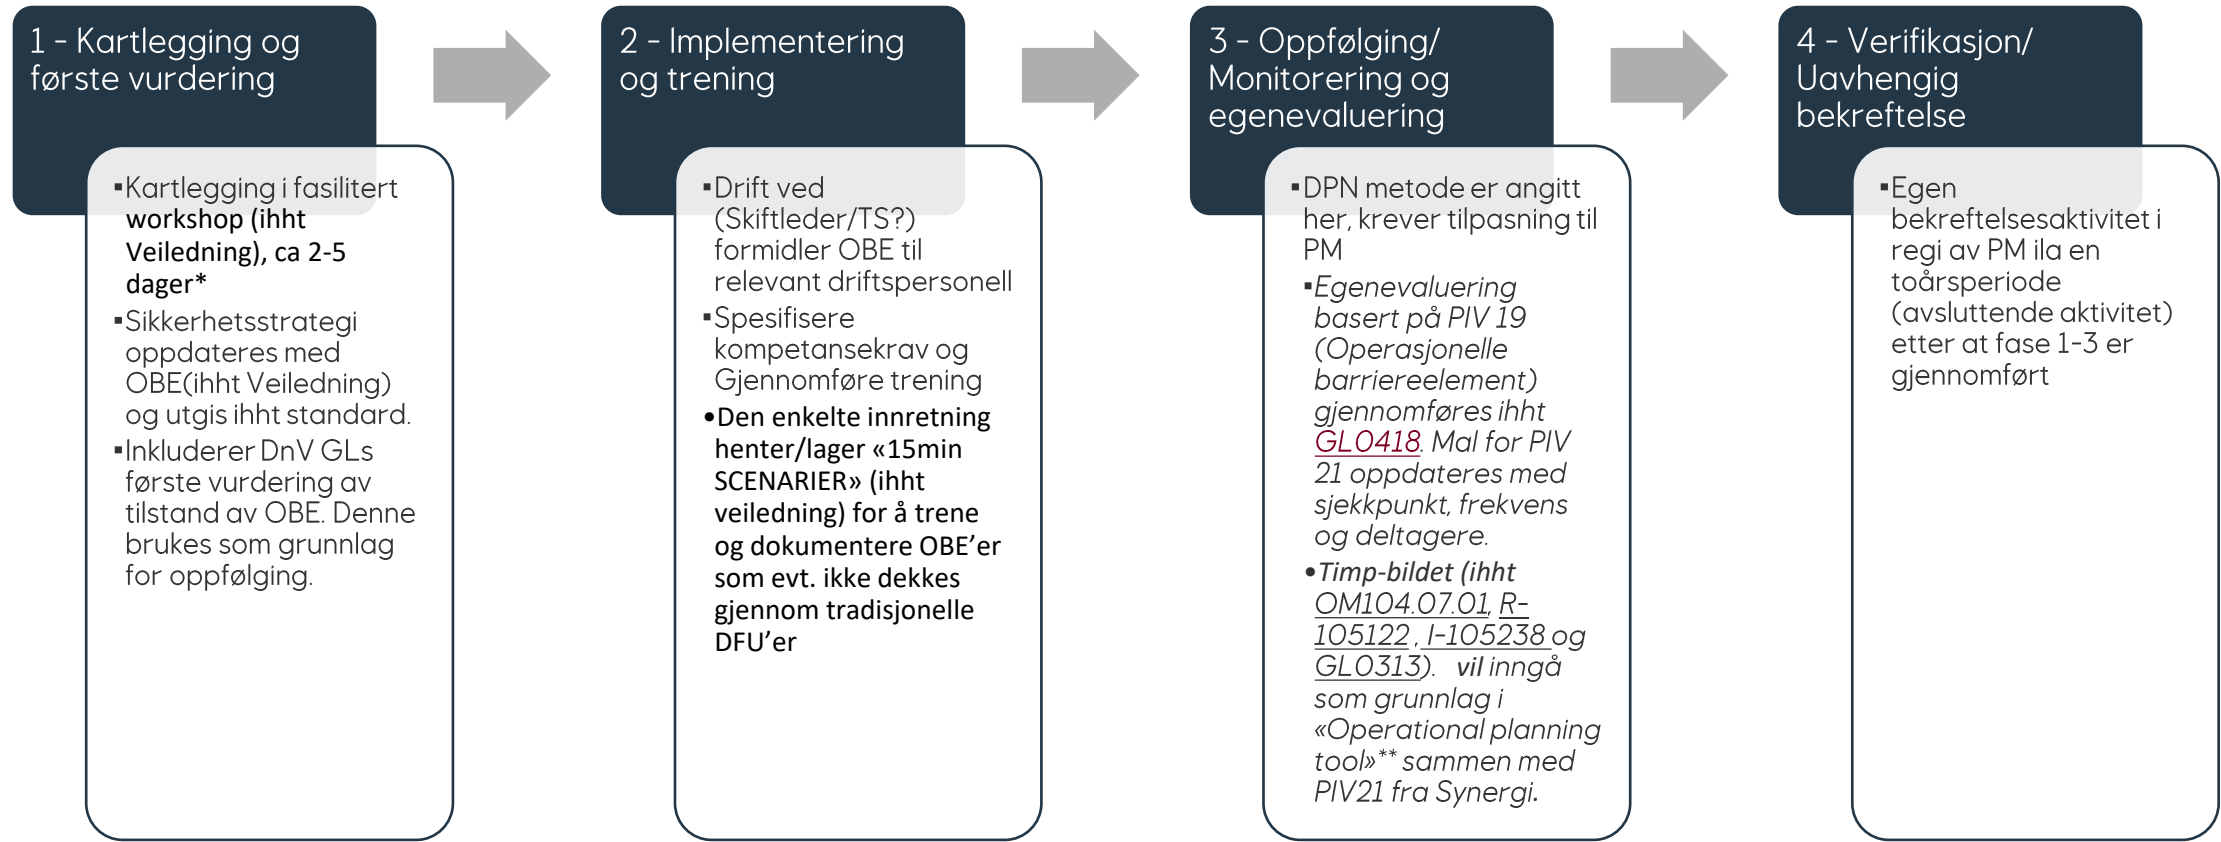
1 - Kartlegging og første vurdering

▪Kartlegging i fasilitert workshop (ihht Veiledning), ca 2-5 dager*
▪Sikkerhetsstrategi oppdateres med OBE(ihht Veiledning) og utgis ihht standard.
▪Inkluderer DnV GLs første vurdering av tilstand av OBE. Denne brukes som grunnlag for oppfølging.

2 - Implementering og trening

▪Drift ved (Skiftleder/TS?) formidler OBE til relevant driftspersonell
▪Spesifisere kompetansekrav og Gjennomføre trening
•Den enkelte innretning henter/lager «15min SCENARIER» (ihht veiledning) for å trene og dokumentere OBE'er som evt. ikke dekkes gjennom tradisjonelle DFU'er

3 - Oppfølging/ Monitorering og egenevaluering

▪DPN metode er angitt her, krever tilpasning til PM
▪Egenevaluering basert på PIV 19 (Operasjonelle barriereelement) gjennomføres ihht GL0418. Mal for PIV 21 oppdateres med sjekkpunkt, frekvens og deltagere.
•Timp-bildet (ihht OM104.07.01, R-105122 , I-105238 og GL0313). vil inngå som grunnlag i «Operational planning tool»** sammen med PIV21 fra Synergi.

4 - Verifikasjon/ Uavhengig bekreftelse

▪Egen bekreftelsesaktivitet i regi av PM ila en toårsperiode (avsluttende aktivitet) etter at fase 1-3 er gjennomført